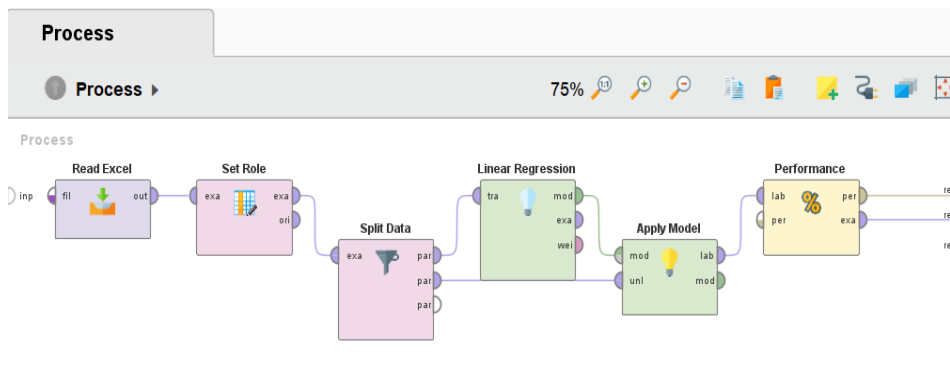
Process

Process ▸

75%

Process

inp

Read Excel
fil
out

Set Role
exa
exa
ori

Split Data
exa
par
par
par

Linear Regression
tra
mod
exa
wei

Apply Model
mod
unl
lab
mod

Performance
lab
per
per
exa

re
re
re